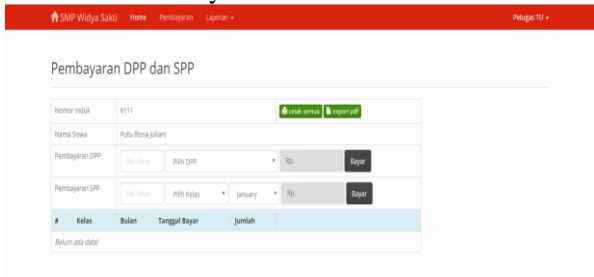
SMP Widya Sakti Home Pembayaran Laporan ▾ Petugas TU ▾

Pembayaran DPP dan SPP

Nomor Induk 6111 cetak semua export pdf

Nama Siswa Putu Rona Juliani

Pembayaran DPP No. Album Pilih DPP Rp. Bayar

Pembayaran SPP No. Album Pilih Kelas January Rp. Bayar

| # | Kelas | Bulan | Tanggal Bayar | Jumlah |
|---|---|---|---|---|
| Belum ada data! | | | | |